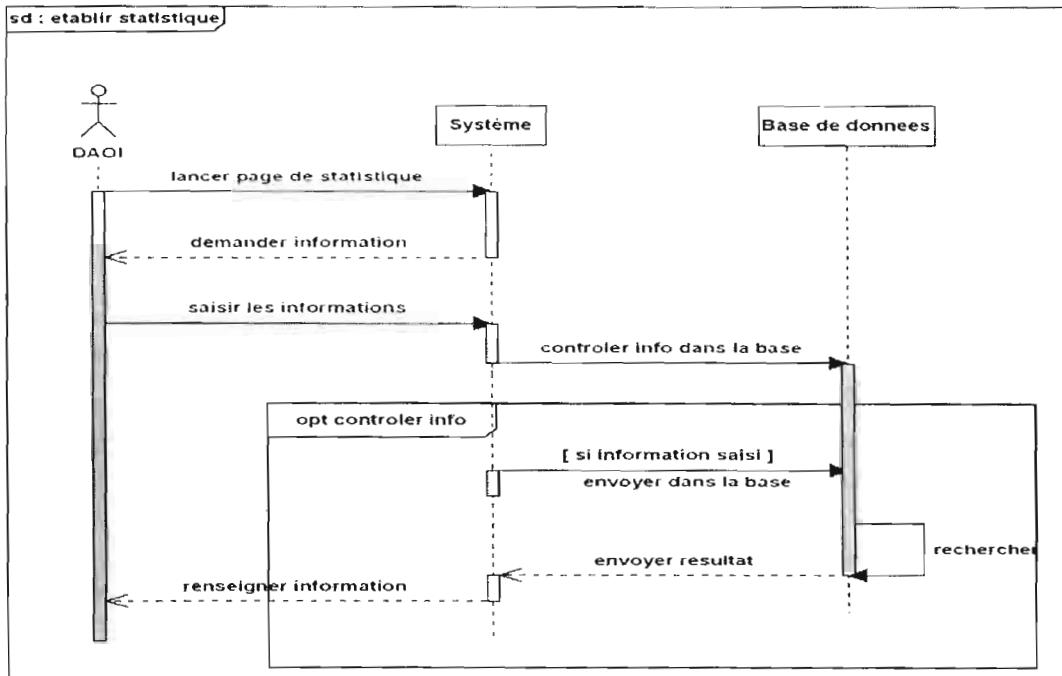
sd : etablir statistique

DAOI

Système

Base de donnees

lancer page de statistique

demander information

saisir les informations

controler info dans la base

opt controler info

[ si information saisi ]

envoyer dans la base

rechercher

envoyer resultat

renseigner information